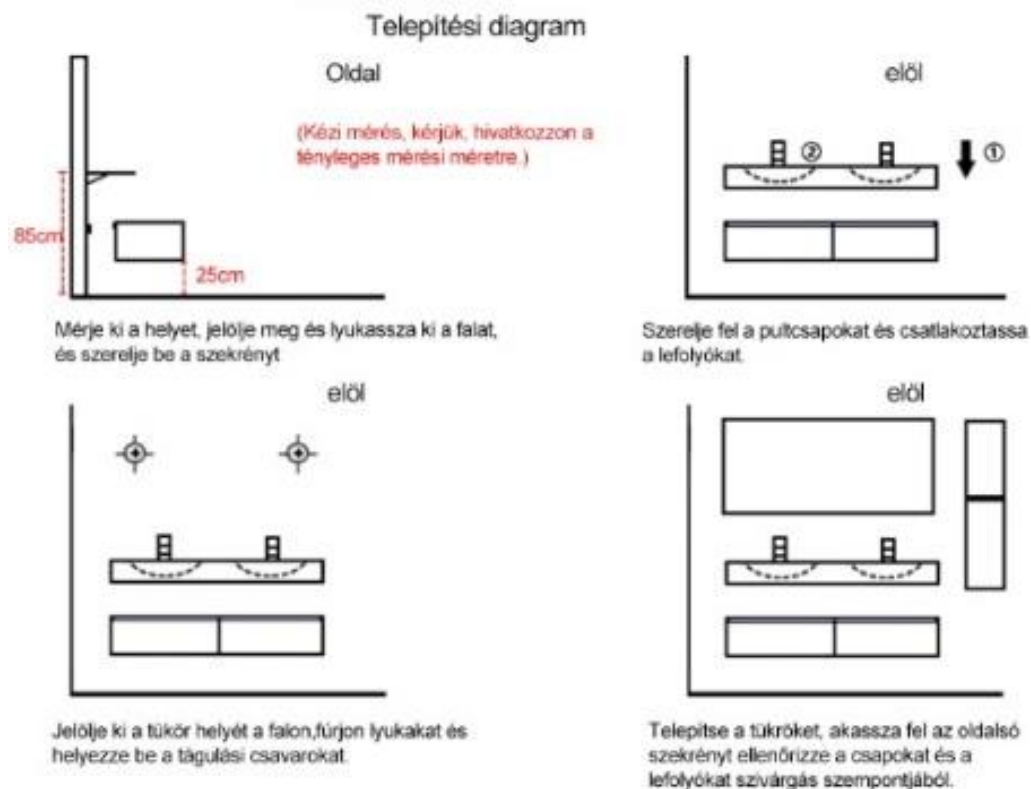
Telepítési diagram

Oldal

(Kézi mérés, kérjük, hivatkozzon a tényleges mérési méretre.)

85cm

25cm

Mérje ki a helyet, jelölje meg és lyukassza ki a falat, és szerelje be a szekrényt

elöl

②

①

Szerelje fel a pultcsapokat és csatlakoztassa a lefolyókat.

elöl

Jelölje ki a tükör helyét a falon,fúrjon lyukakat és helyezze be a tágulási csavarokat.

elöl

Telepítse a tükröket, akassza fel az oldalsó szekrényt ellenőrizze a csapokat és a lefolyókat szivárgás szempontjából.